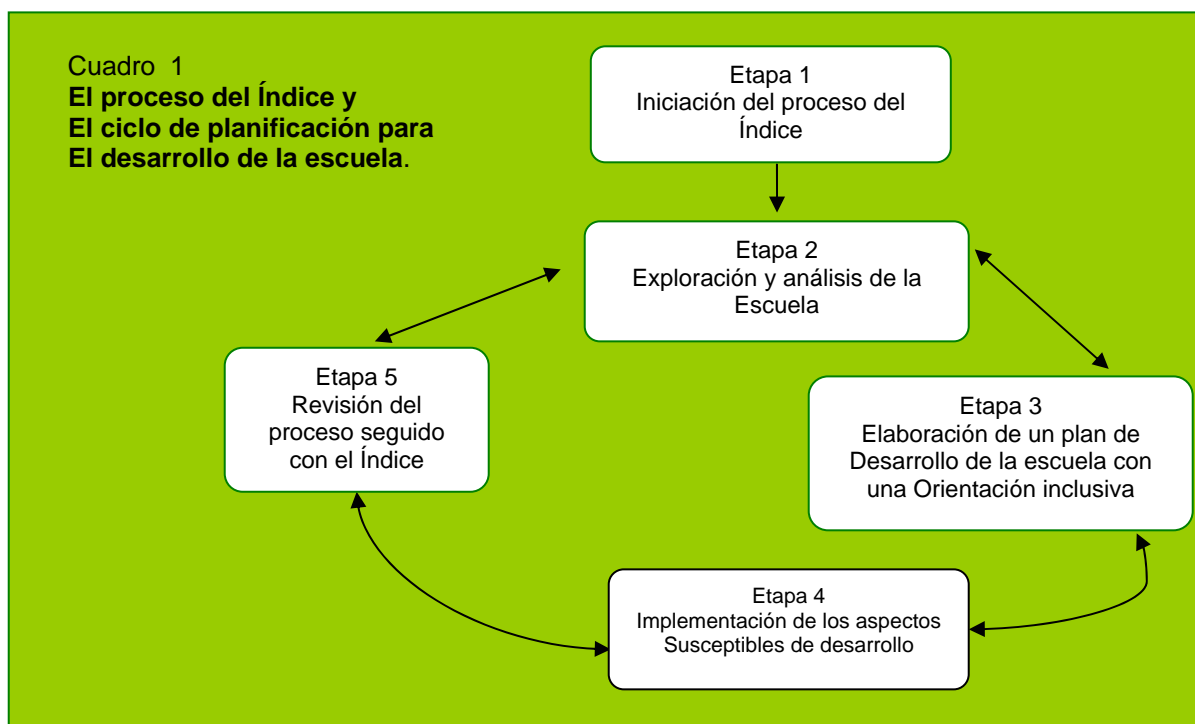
Cuadro 1
**El proceso del Índice y El ciclo de planificación para El desarrollo de la escuela**.

Etapa 1
Iniciación del proceso del Índice

Etapa 2
Exploración y análisis de la Escuela

Etapa 3
Elaboración de un plan de Desarrollo de la escuela con una Orientación inclusiva

Etapa 4
Implementación de los aspectos Susceptibles de desarrollo

Etapa 5
Revisión del proceso seguido con el Índice